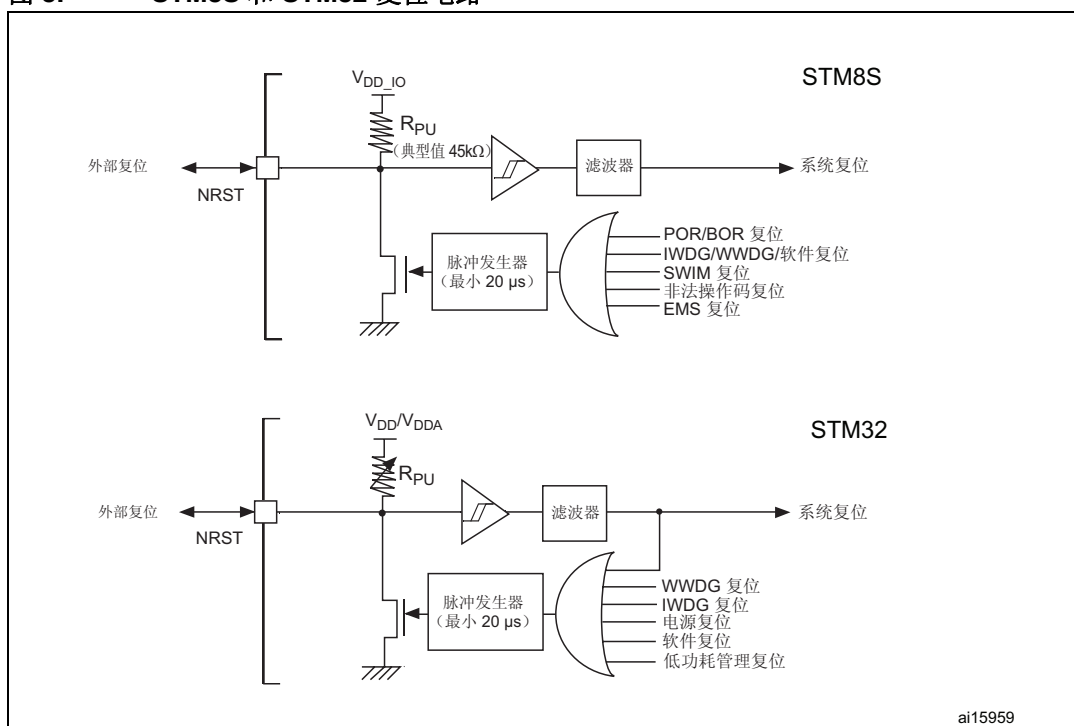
STM8S

$V_{DD\_IO}$

$R_{PU}$

(典型值 45kΩ)

外部复位

NRST

滤波器

系统复位

脉冲发生器（最小 20 μs）

POR/BOR 复位
IWDG/WWDG/软件复位
SWIM 复位
非法操作码复位
EMS 复位

STM32

$V_{DD}/V_{DDA}$

$R_{PU}$

外部复位

NRST

滤波器

系统复位

脉冲发生器（最小 20 μs）

WWDG 复位
IWDG 复位
电源复位
软件复位
低功耗管理复位

ai15959